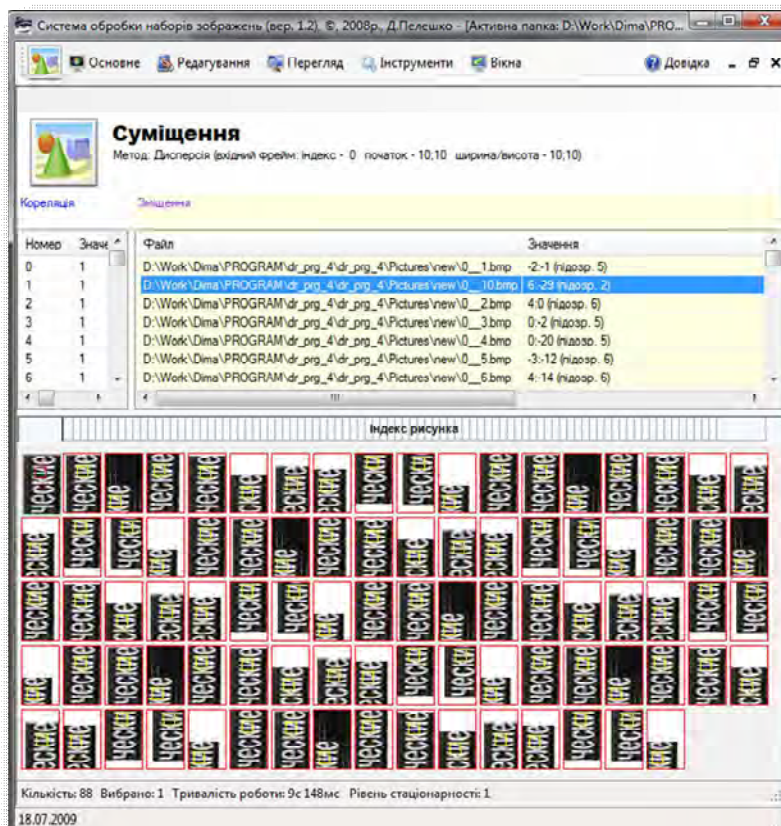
Система обробки наборів зображень (вер. 1.2), ©, 2008р., Д.Пелешко - [Активна папка: D:\Work\Dima\PRO...

Основне Редагування Перегляд Інструменти Вікна Довідка

Суміщення

Метод: Дисперсія (вхідний фрейм: індекс - 0 початок - 10;10 ширина/висота - 10;10)

Кореляція Зміщення

| Номер | Значе |
|---|---|
| 0 | 1 |
| 1 | 1 |
| 2 | 1 |
| 3 | 1 |
| 4 | 1 |
| 5 | 1 |
| 6 | 1 |

| Файл | Значення |
|---|---|
| D:\Work\Dima\PROGRAM\dr_prg_4\dr_prg_4\Pictures\new\0__1.bmp | -2:-1 (підозр. 5) |
| D:\Work\Dima\PROGRAM\dr_prg_4\dr_prg_4\Pictures\new\0__10.bmp | 6:-29 (підозр. 2) |
| D:\Work\Dima\PROGRAM\dr_prg_4\dr_prg_4\Pictures\new\0__2.bmp | 4:0 (підозр. 6) |
| D:\Work\Dima\PROGRAM\dr_prg_4\dr_prg_4\Pictures\new\0__3.bmp | 0:-2 (підозр. 5) |
| D:\Work\Dima\PROGRAM\dr_prg_4\dr_prg_4\Pictures\new\0__4.bmp | 0:-20 (підозр. 5) |
| D:\Work\Dima\PROGRAM\dr_prg_4\dr_prg_4\Pictures\new\0__5.bmp | -3:-12 (підозр. 6) |
| D:\Work\Dima\PROGRAM\dr_prg_4\dr_prg_4\Pictures\new\0__6.bmp | 4: 14 (підозр. 6) |

Індекс рисунка

Кількість: 88 Вибрано: 1 Тривалість роботи: 9с 148мс Рівень стаціонарності: 1

18.07.2009